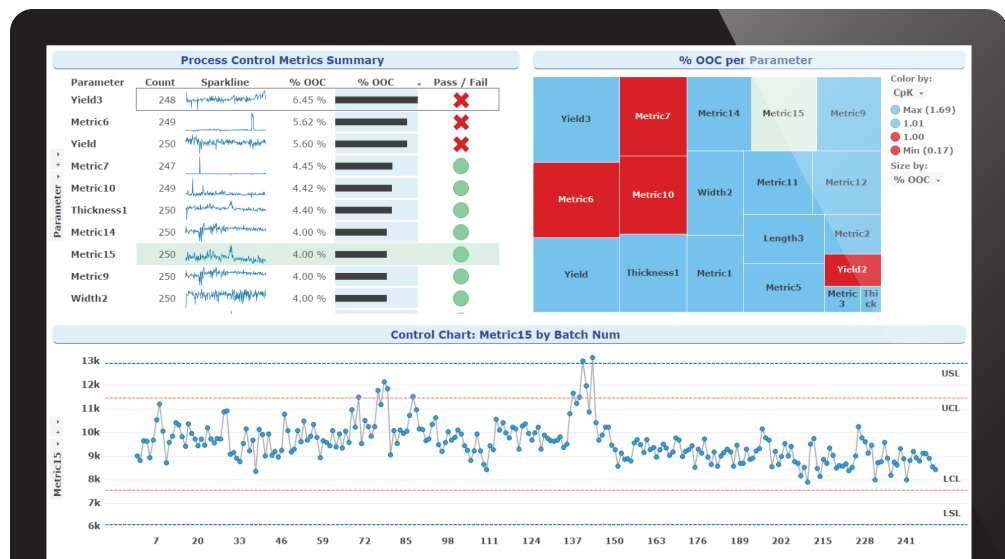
Process Control Metrics Summary

| Parameter | Count | Sparkline | % OOC | % OOC | Pass / Fail |
|---|---|---|---|---|---|
| Yield3 | 248 | | 6.45 % | | |
| Metric6 | 249 | | 5.62 % | | |
| Yield | 250 | | 5.60 % | | |
| Metric7 | 247 | | 4.45 % | | |
| Metric10 | 249 | | 4.42 % | | |
| Thickness1 | 250 | | 4.40 % | | |
| Metric14 | 250 | | 4.00 % | | |
| Metric15 | 250 | | 4.00 % | | |
| Metric9 | 250 | | 4.00 % | | |
| Width2 | 250 | | 4.00 % | | |

Parameter

% OOC per Parameter

Yield3
Metric7
Metric14
Metric15
Metric9
Metric6
Metric10
Width2
Metric11
Metric12
Length3
Metric2
Yield
Thickness1
Metric1
Metric5
Yield2
Metric 3
Thick

Color by:
CpK
Max (1.69)
1.01
1.00
Min (0.17)
Size by:
% OOC

Control Chart: Metric15 by Batch Num

Metric15

13k
12k
11k
10k
9k
8k
7k
6k

USL
UCL
LCL
LSL

7 20 33 46 59 72 85 98 111 124 137 150 163 176 189 202 215 228 241